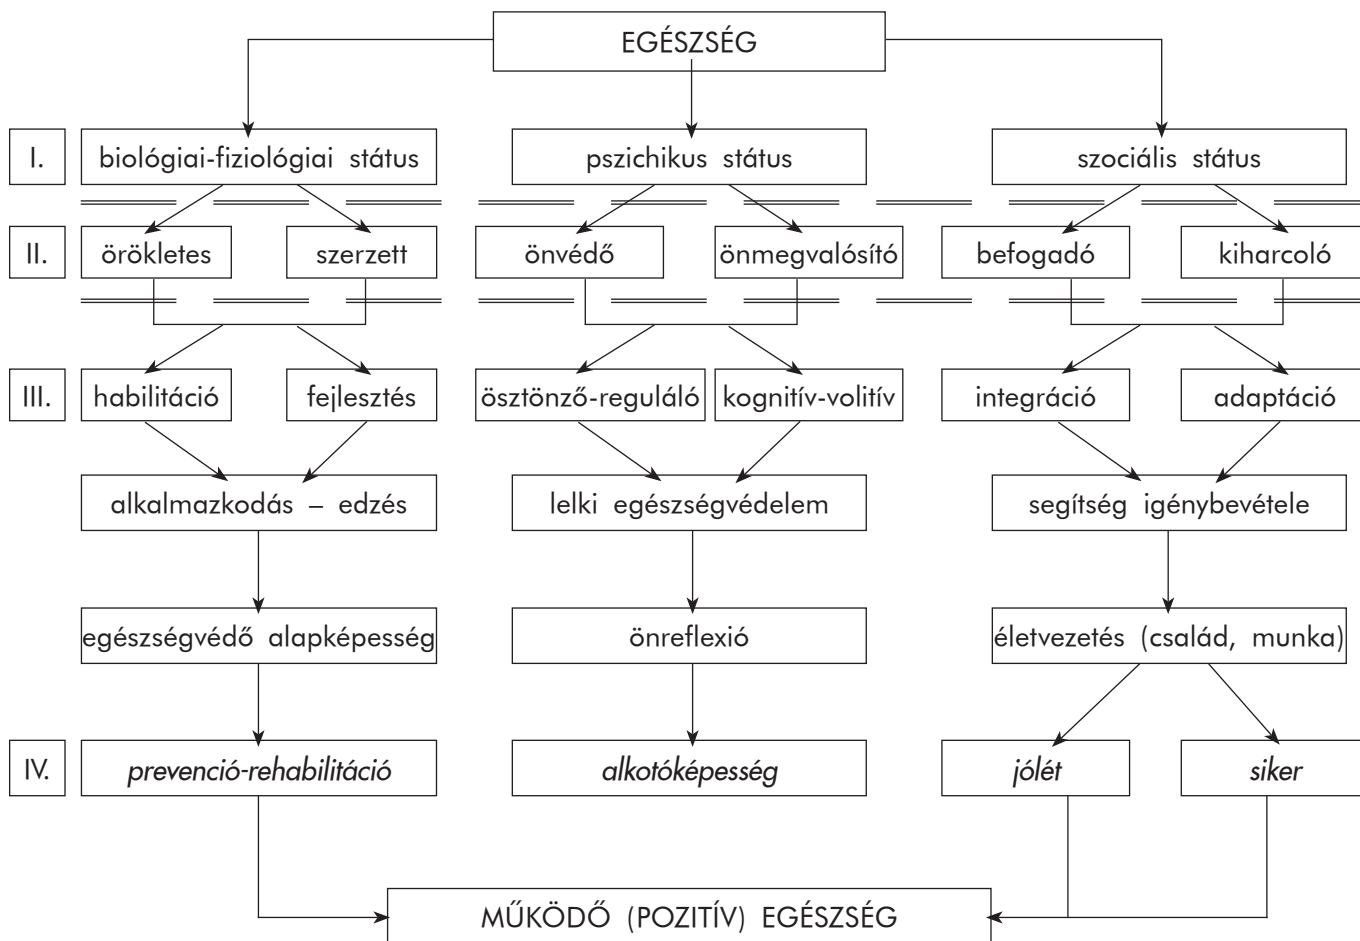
EGÉSZSÉG

I.
biológiai-fiziológiai státus
pszichikus státus
szociális státus

II.
örökletes
szerzett
önvédő
önmegvalósító
befogadó
kiharcoló

III.
habilitáció
fejlesztés
ösztönző-reguláló
kognitív-volitív
integráció
adaptáció

alkalmazkodás – edzés
lelki egészségvédelem
segítség igénybevétele

egészségvédő alapképesség
önreflexió
életvezetés (család, munka)

IV.
*prevenció-rehabilitáció*
*alkotóképesség*
*jólét*
*siker*

MŰKÖDŐ (POZITÍV) EGÉSZSÉG